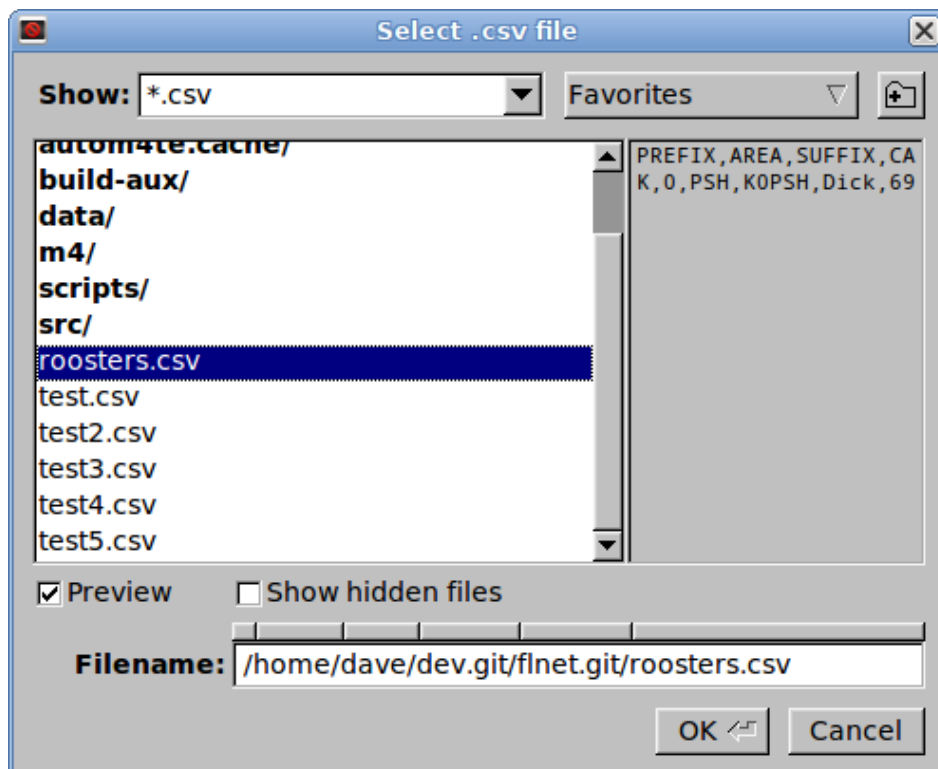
Select .csv file

Show: *.csv

Favorites

autom4te.cache/
build-aux/
data/
m4/
scripts/
src/
roosters.csv
test.csv
test2.csv
test3.csv
test4.csv
test5.csv

PREFIX,AREA,SUFFIX,CA
K,0,PSH,K0PSH,Dick,69

Preview

Show hidden files

Filename: /home/dave/dev.git/flnet.git/roosters.csv

OK

Cancel